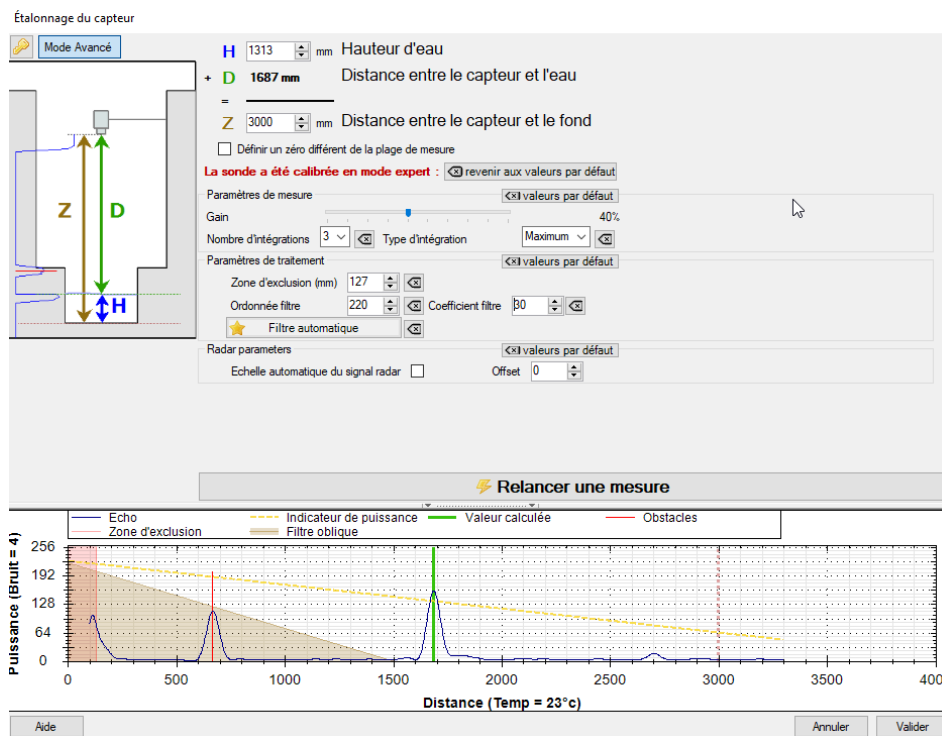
Étalonnage du capteur

Mode Avancé

H 1313 mm Hauteur d'eau
+ D 1687 mm Distance entre le capteur et l'eau
=
Z 3000 mm Distance entre le capteur et le fond

Définir un zéro différent de la plage de mesure

La sonde a été calibrée en mode expert : revenir aux valeurs par défaut

Paramètres de mesure valeurs par défaut
Gain 40%
Nombre d'intégrations 3 Type d'intégration Maximum

Paramètres de traitement valeurs par défaut
Zone d'exclusion (mm) 127
Ordonnée filtre 220 Coefficient filtre 30
Filtre automatique

Radar parameters valeurs par défaut
Echelle automatique du signal radar Offset 0

Z D H

Relancer une mesure

Echo Indicateur de puissance Valeur calculée Obstacles
Zone d'exclusion Filtre oblique

Puissance (Bruit = 4)
256
192
128
64
0
0 500 1000 1500 2000 2500 3000 3500 400
Distance (Temp = 23°c)

Aide Annuler Valider